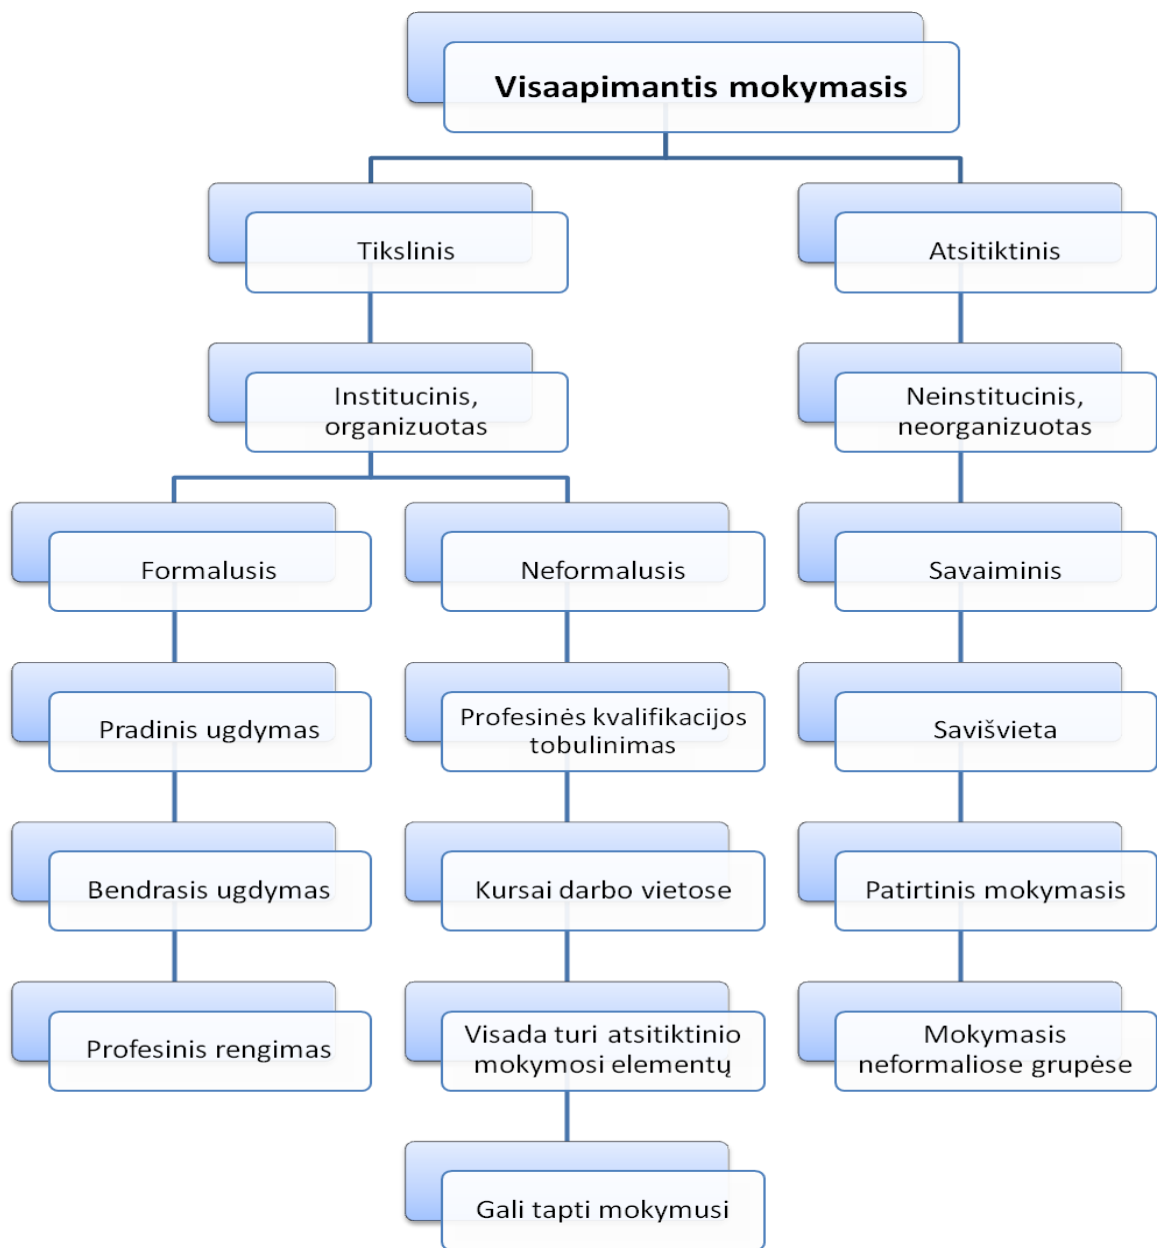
Visaapimantis mokymasis

Tikslinis

Atsitiktinis

Institucinis, organizuotas

Neinstitucinis, neorganizuotas

Formalusis

Neformalusis

Savaiminis

Pradinis ugdymas

Profesinės kvalifikacijos tobulinimas

Savišvieta

Bendrasis ugdymas

Kursai darbo vietose

Patirtinis mokymasis

Profesinis rengimas

Visada turi atsitiktinio mokymosi elementų

Mokymasis neformaliose grupėse

Gali tapti mokymusi